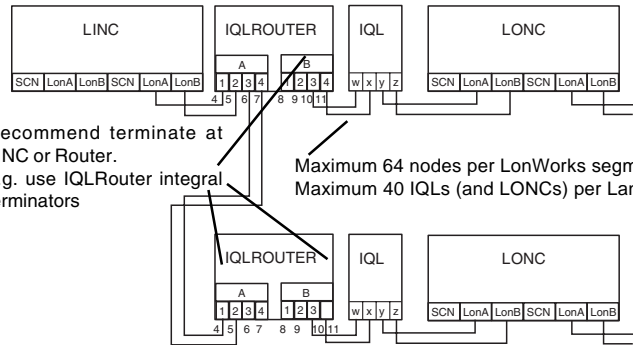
LINC

SCN LonA LonB SCN LonA LonB

IQLROUTER

A B

1 2 3 4 1 2 3 4

4 5 6 7 8 9 10 11

IQL

w x y z

LONC

SCN LonA LonB SCN LonA LonB

ecommend terminate at
NC or Router.
g. use IQLRouter integral
rminators

Maximum 64 nodes per LonWorks segm
Maximum 40 IQLs (and LONCs) per Lar

IQLROUTER

A B

1 2 3 4 1 2 3

4 5 6 7 8 9 10 11

IQL

w x y z

LONC

SCN LonA LonB SCN LonA LonB